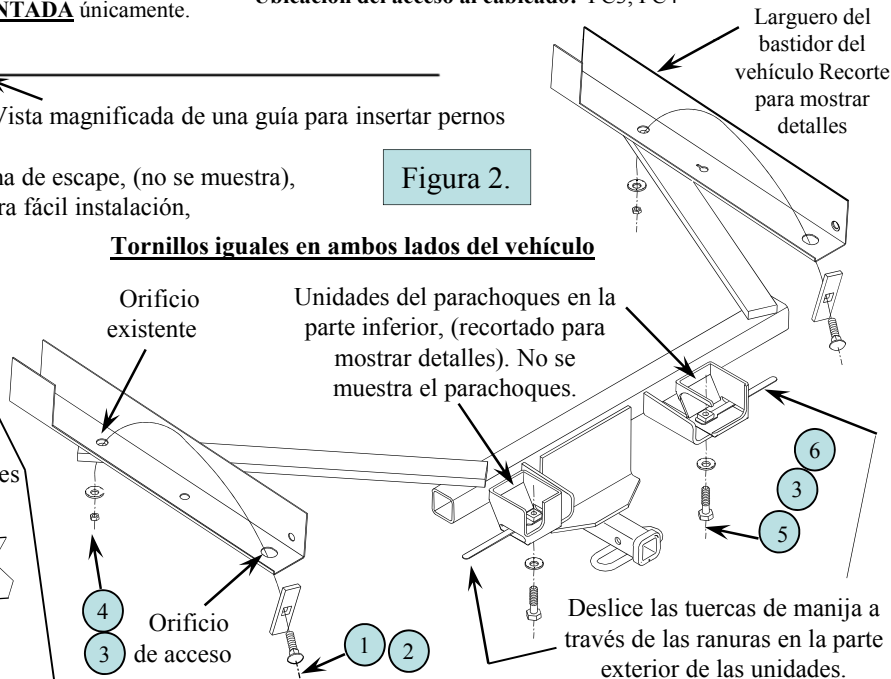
NTADA únicamente.

Ubicación del acceso al cableado: PC3, PC4

Larguero del bastidor del vehículo Recorte para mostrar detalles

Vista magnificada de una guía para insertar pernos

na de escape, (no se muestra), ra fácil instalación,

Figura 2.

Tornillos iguales en ambos lados del vehículo

Orificio existente

Unidades del parachoques en la parte inferior, (recortado para mostrar detalles). No se muestra el parachoques.

es

6

3

5

4

3

Orificio de acceso

1

2

Deslice las tuercas de manija a través de las ranuras en la parte exterior de las unidades.